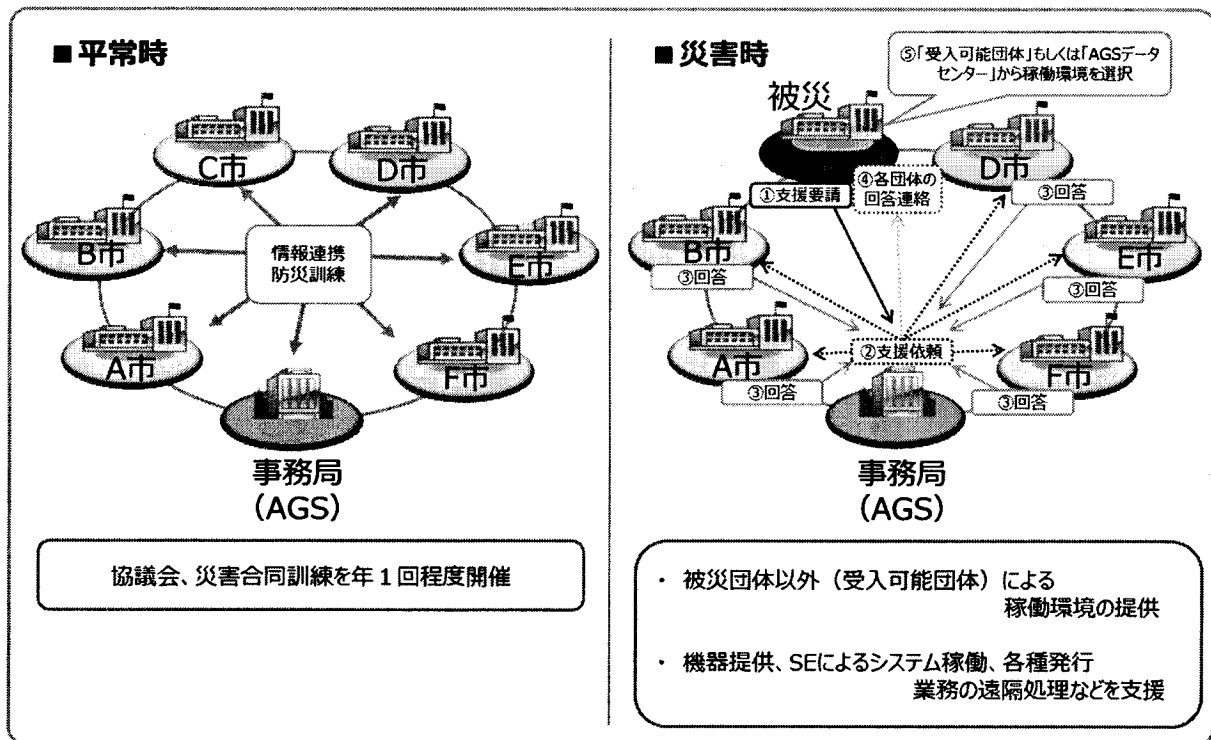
■平常時

C市

D市

B市

情報連携
防災訓練

E市

A市

F市

事務局
(AGS)

協議会、災害合同訓練を年１回程度開催

■災害時

⑤「受入可能団体」もしくは「AGSデータセンター」から稼働環境を選択

被災

D市

①支援要請

④各団体の回答連絡

③回答

B市

E市

③回答

③回答

A市

②支援依頼

F市

③回答

③回答

事務局
(AGS)

・ 被災団体以外（受入可能団体）による稼働環境の提供

・ 機器提供、SEによるシステム稼働、各種発行業務の遠隔処理などを支援